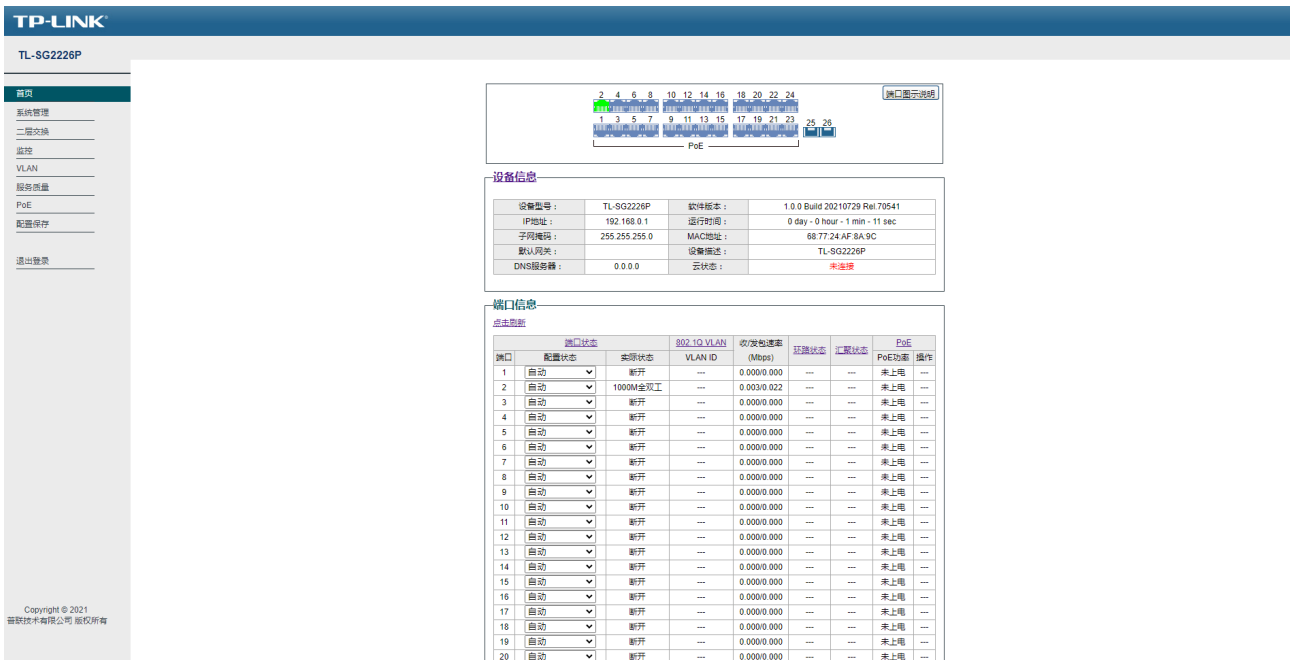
TP-LINK

TL-SG2226P

首页
系统管理
二层交换
监控
VLAN
服务质量
PoE
配置保存

退出登录

Copyright © 2021
普联技术有限公司 版权所有

端口图示说明

2 4 6 8 10 12 14 16 18 20 22 24
1 3 5 7 9 11 13 15 17 19 21 23 25 26
PoE

设备信息

| 设备型号： | TL-SG2226P | 软件版本： | 1.0.0 Build 20210729 Rel.70541 |
|---|---|---|---|
| IP地址： | 192.168.0.1 | 运行时间： | 0 day - 0 hour - 1 min - 11 sec |
| 子网掩码： | 255.255.255.0 | MAC地址： | 68:77:24:AF:8A:9C |
| 默认网关： | | 设备描述： | TL-SG2226P |
| DNS服务器： | 0.0.0.0 | 云状态： | 未连接 |

端口信息
点击刷新

| 端口状态 | | | 802.1Q VLAN | 收/发包速率 | 环路状态 | 汇聚状态 | PoE | |
|---|---|---|---|---|---|---|---|---|
| 端口 | 配置状态 | 实际状态 | VLAN ID | (Mbps) | | | PoE功率 | 操作 |
| 1 | 自动 | 断开 | --- | 0.000/0.000 | --- | --- | 未上电 | --- |
| 2 | 自动 | 1000M全双工 | --- | 0.003/0.022 | --- | --- | 未上电 | --- |
| 3 | 自动 | 断开 | --- | 0.000/0.000 | --- | --- | 未上电 | --- |
| 4 | 自动 | 断开 | --- | 0.000/0.000 | --- | --- | 未上电 | --- |
| 5 | 自动 | 断开 | --- | 0.000/0.000 | --- | --- | 未上电 | --- |
| 6 | 自动 | 断开 | --- | 0.000/0.000 | --- | --- | 未上电 | --- |
| 7 | 自动 | 断开 | --- | 0.000/0.000 | --- | --- | 未上电 | --- |
| 8 | 自动 | 断开 | --- | 0.000/0.000 | --- | --- | 未上电 | --- |
| 9 | 自动 | 断开 | --- | 0.000/0.000 | --- | --- | 未上电 | --- |
| 10 | 自动 | 断开 | --- | 0.000/0.000 | --- | --- | 未上电 | --- |
| 11 | 自动 | 断开 | --- | 0.000/0.000 | --- | --- | 未上电 | --- |
| 12 | 自动 | 断开 | --- | 0.000/0.000 | --- | --- | 未上电 | --- |
| 13 | 自动 | 断开 | --- | 0.000/0.000 | --- | --- | 未上电 | --- |
| 14 | 自动 | 断开 | --- | 0.000/0.000 | --- | --- | 未上电 | --- |
| 15 | 自动 | 断开 | --- | 0.000/0.000 | --- | --- | 未上电 | --- |
| 16 | 自动 | 断开 | --- | 0.000/0.000 | --- | --- | 未上电 | --- |
| 17 | 自动 | 断开 | --- | 0.000/0.000 | --- | --- | 未上电 | --- |
| 18 | 自动 | 断开 | --- | 0.000/0.000 | --- | --- | 未上电 | --- |
| 19 | 自动 | 断开 | --- | 0.000/0.000 | --- | --- | 未上电 | --- |
| 20 | 自动 | 断开 | --- | 0.000/0.000 | --- | --- | 未上电 | --- |